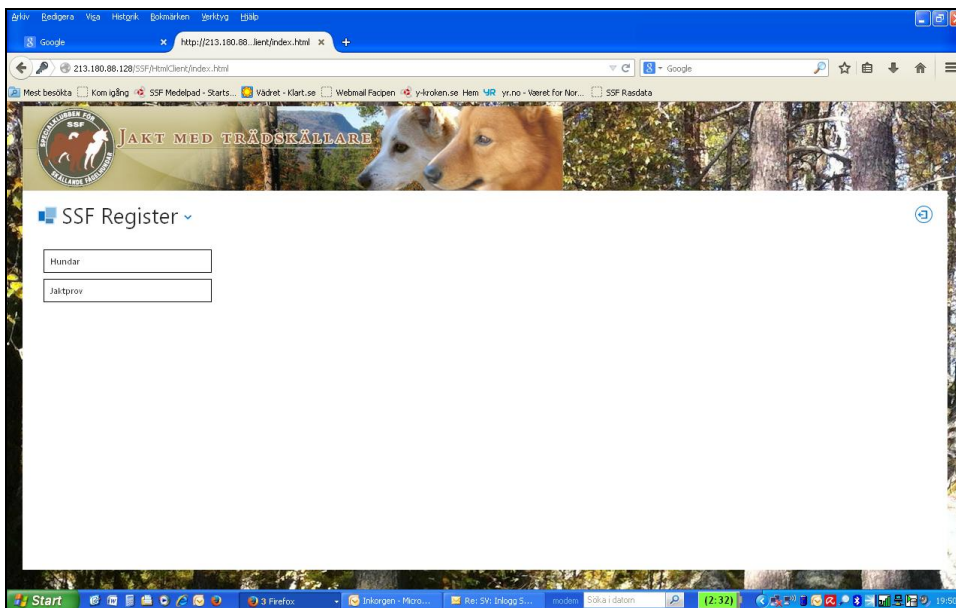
Arkiv Redigera Visa Historik Bokmärken Verktyg Hjälp

Google
http://213.180.88...lient/index.html

213.180.88.128/SSF/HtmlClient/index.html

Google

Mest besökta Kom igång SSF Medelpad - Starts... Vädret - Klart.se Webmail Facipen y-kroken.se Hem yr.no - Været for Nor... SSF Rasdata

SPECIALKLUBBEN FÖR SSF SKÄLLANDE FÅGELHUNDAR

JAKT MED TRÄDSKÄLLARE

SSF Register

Hundar

Jaktprov

Start 3 Firefox Inkorgen - Micro... Re: SV: Inlogg S... modem Sök i datorn (2:32) 19:50